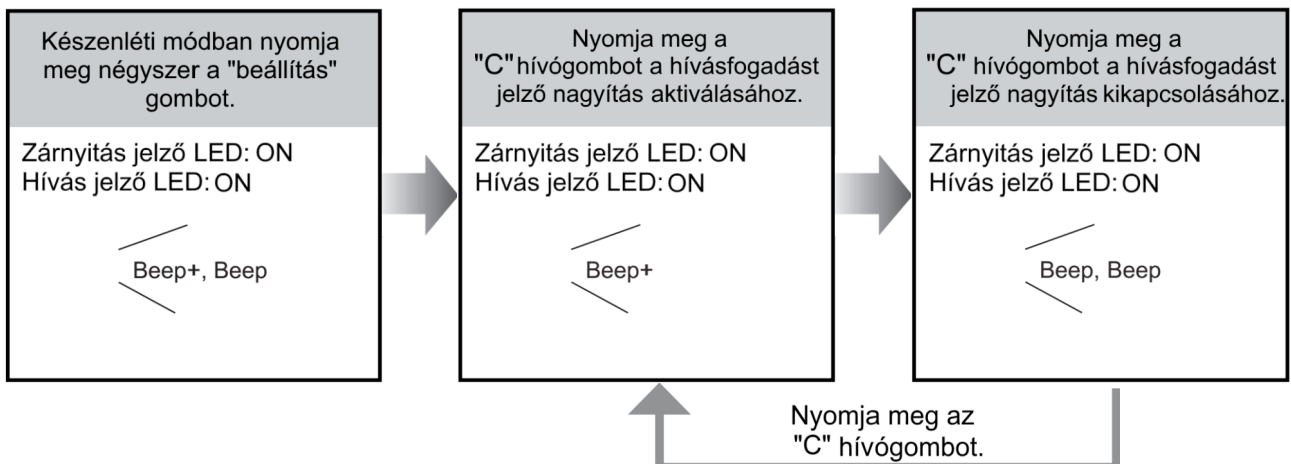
Készenléti módban nyomja meg négyszer a "beállítás" gombot.

Zárnyitás jelző LED: ON
Hívás jelző LED: ON

Beep+, Beep

Nyomja meg a "C" hívógombot a hívásfogadást jelző nagyítás aktiválásához.

Zárnyitás jelző LED: ON
Hívás jelző LED: ON

Beep+

Nyomja meg a "C" hívógombot a hívásfogadást jelző nagyítás kikapcsolásához.

Zárnyitás jelző LED: ON
Hívás jelző LED: ON

Beep, Beep

Nyomja meg az "C" hívógombot.